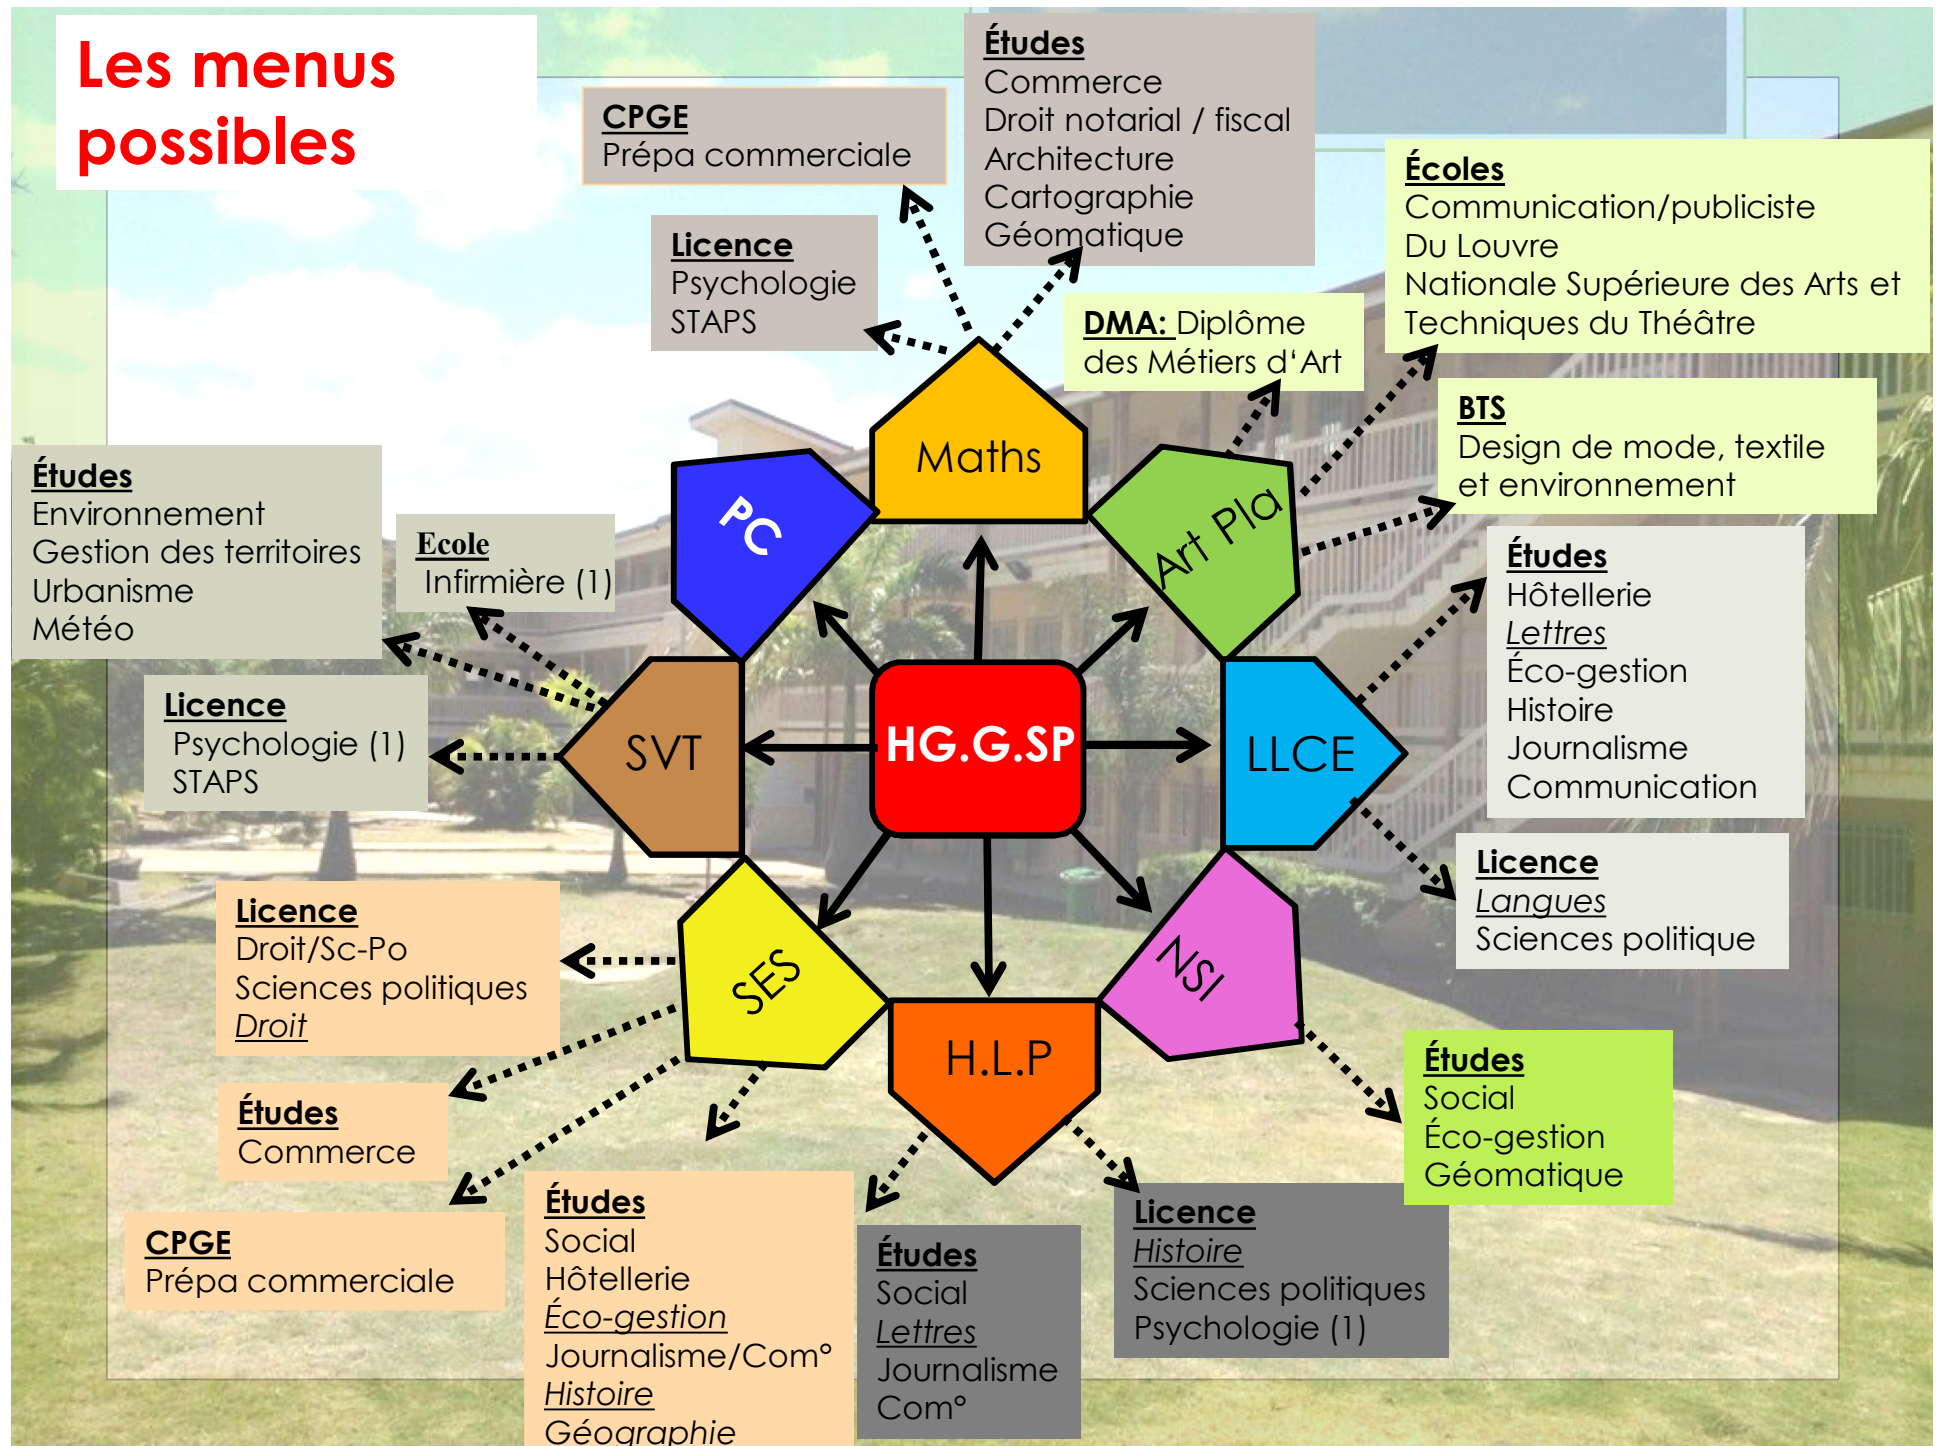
Les menus possibles

CPGE
Prépa commerciale

Études
Commerce
Droit notarial / fiscal
Architecture
Cartographie
Géomatique

Licence
Psychologie
STAPS

DMA: Diplôme des Métiers d'Art

Écoles
Communication/publiciste
Du Louvre
Nationale Supérieure des Arts et Techniques du Théâtre

BTS
Design de mode, textile et environnement

Études
Environnement
Gestion des territoires
Urbanisme
Météo

Ecole
Infirmière (1)

Licence
Psychologie (1)
STAPS

Maths

PC

Art Pla

SVT

HG.G.SP

LLCE

SES

NSI

H.L.P

Études
Hôtellerie
Lettres
Éco-gestion
Histoire
Journalisme
Communication

Licence
Langues
Sciences politique

Licence
Droit/Sc-Po
Sciences politiques
Droit

Études
Commerce

CPGE
Prépa commerciale

Études
Social
Hôtellerie
Éco-gestion
Journalisme/Com°
Histoire
Géographie

Études
Social
Lettres
Journalisme
Com°

Licence
Histoire
Sciences politiques
Psychologie (1)

Études
Social
Éco-gestion
Géomatique